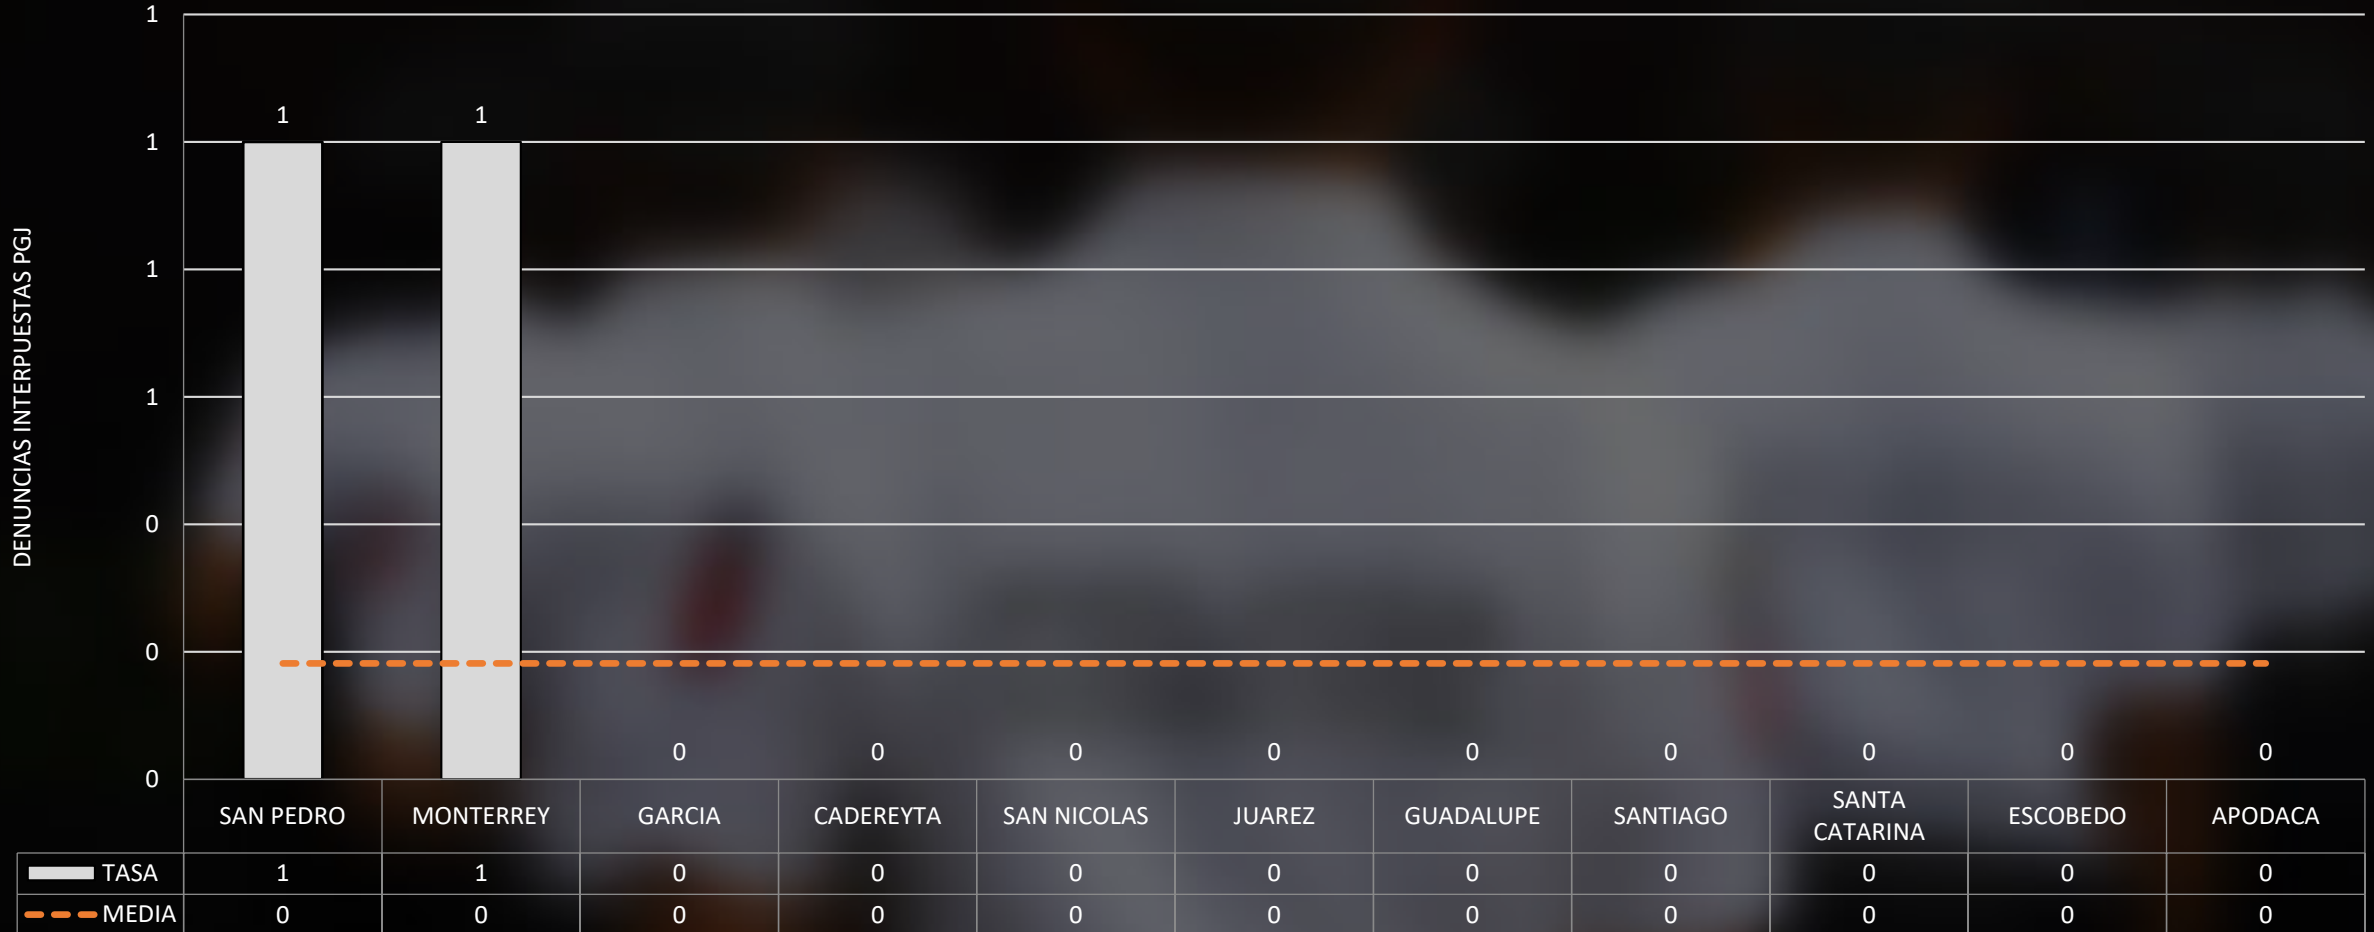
DENUNCIAS INTERPUESTAS PGJ

1
1
1
1
0
0
0

1 1 0 0 0 0 0 0 0 0 0

|  | SAN PEDRO | MONTERREY | GARCIA | CADEREYTA | SAN NICOLAS | JUAREZ | GUADALUPE | SANTIAGO | SANTA CATARINA | ESCOBEDO | APODACA |
|---|---|---|---|---|---|---|---|---|---|---|---|
| TASA | 1 | 1 | 0 | 0 | 0 | 0 | 0 | 0 | 0 | 0 | 0 |
| MEDIA | 0 | 0 | 0 | 0 | 0 | 0 | 0 | 0 | 0 | 0 | 0 |